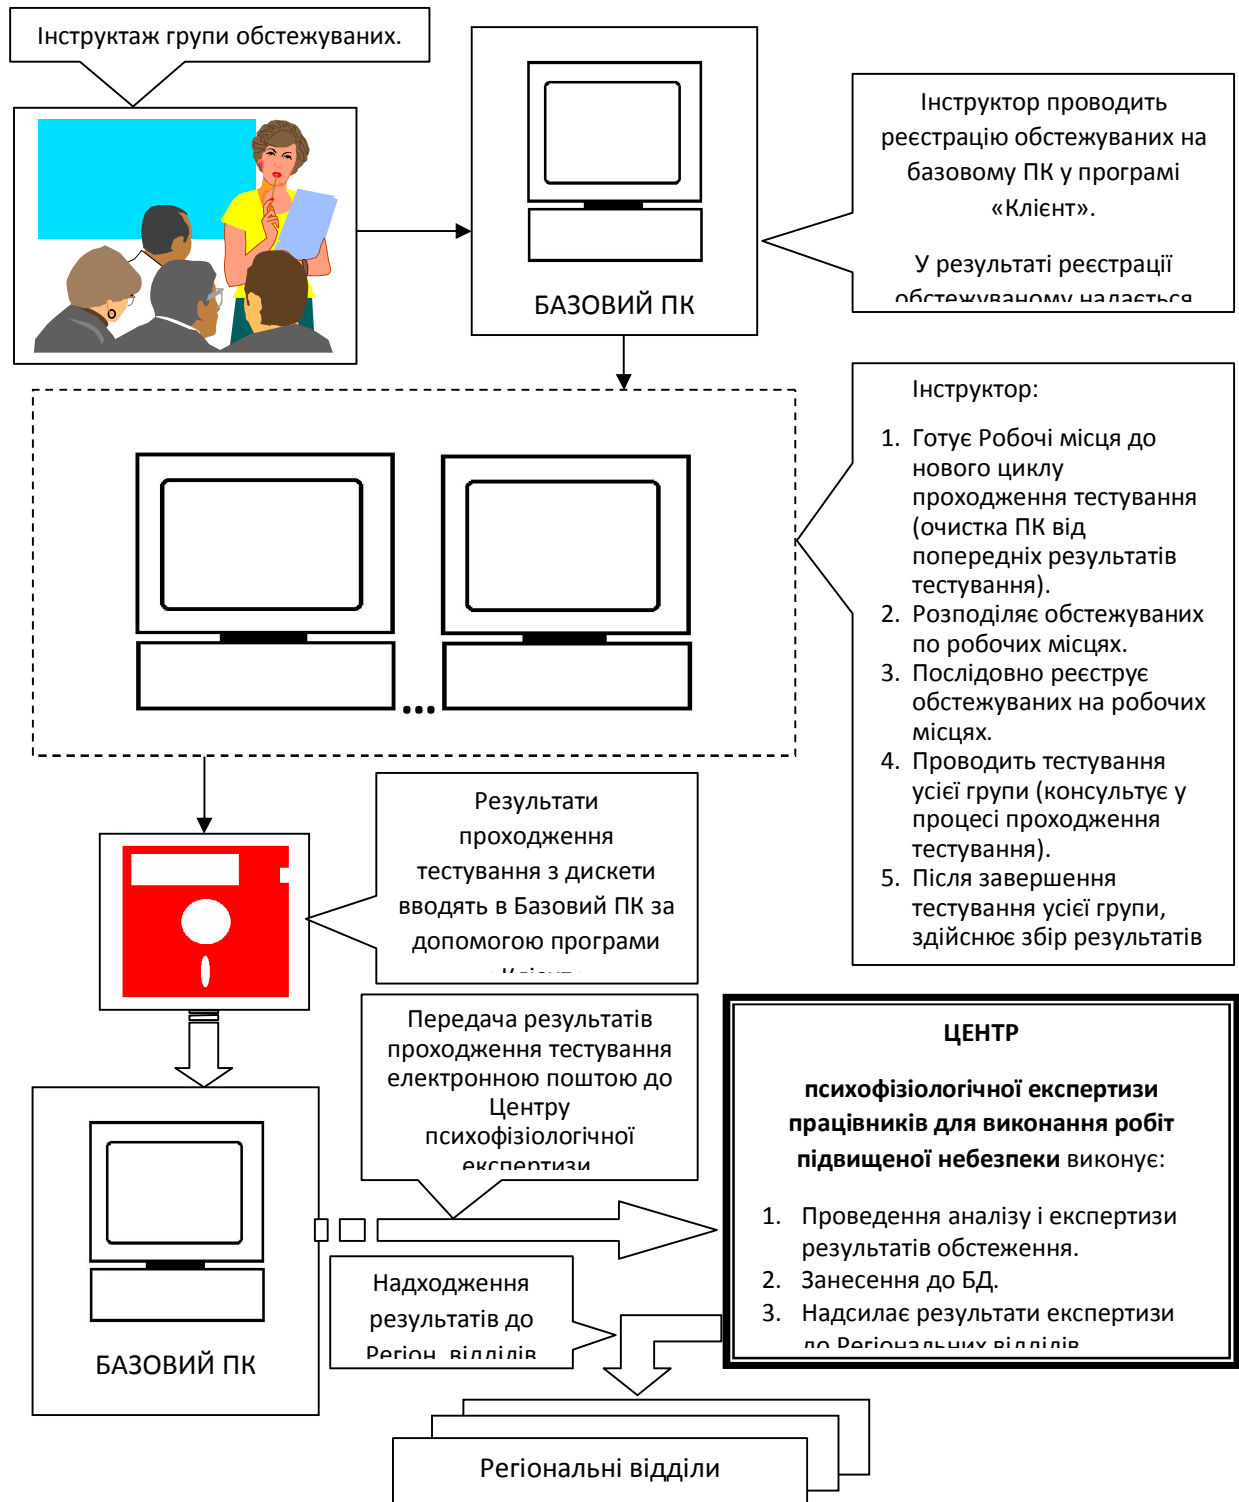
Інструктаж групи обстежуваних.

БАЗОВИЙ ПК

Інструктор проводить реєстрацію обстежуваних на базовому ПК у програмі «Клієнт».

У результаті реєстрації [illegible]

Інструктор:

1. Готує Робочі місця до нового циклу проходження тестування (очистка ПК від попередніх результатів тестування).
2. Розподіляє обстежуваних по робочих місцях.
3. Послідовно реєструє обстежуваних на робочих місцях.
4. Проводить тестування усієї групи (консультує у процесі проходження тестування).
5. Після завершення тестування усієї групи, здійснює збір результатів

...

Результати проходження тестування з дискети вводять в Базовий ПК за допомогою програми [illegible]

Передача результатів проходження тестування електронною поштою до Центру психофізіологічної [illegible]

ЦЕНТР

психофізіологічної експертизи працівників для виконання робіт підвищеної небезпеки виконує:

1. Проведення аналізу і експертизи результатів обстеження.
2. Занесення до БД.
3. Надсилає результати експертизи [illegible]

БАЗОВИЙ ПК

Надходження результатів до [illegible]

Регіональні відділи